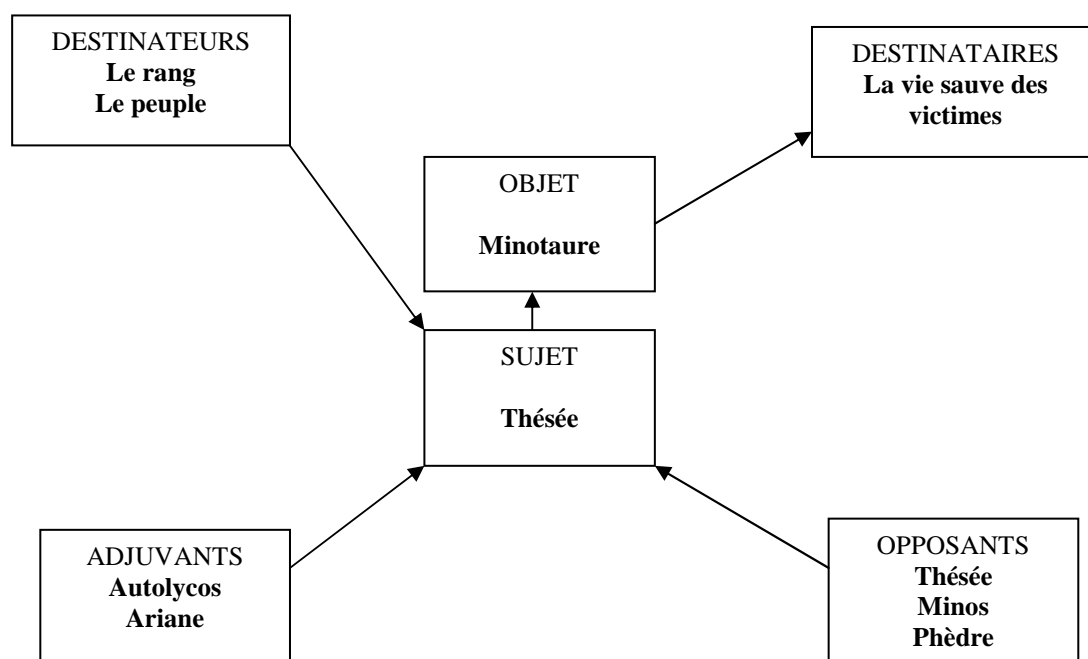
DESTINATEURS
**Le rang**
**Le peuple**

DESTINATAIRES
**La vie sauve des victimes**

OBJET

**Minotaure**

SUJET

**Thésée**

ADJUVANTS
**Autolycos**
**Ariane**

OPPOSANTS
**Thésée**
**Minos**
**Phèdre**